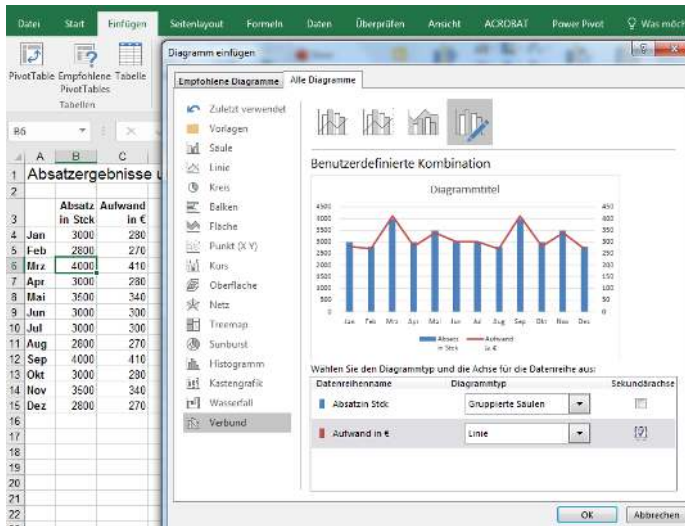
Datei Start Einfügen Seitenlayout Formeln Daten Überprüfen Ansicht ACROBAT Power Pivot Was möch

PivotTable Empfohlene PivotTables Tabelle
Tabellen

B6

Absatzergebnisse u

| | A | B | C |
|---|---|---|---|
| 1 | Absatzergebnisse u | | |
| 2 | | | |
| 3 | | Absatz in Stck | Aufwand in € |
| 4 | Jan | 3000 | 280 |
| 5 | Feb | 2800 | 270 |
| 6 | Mrz | 4000 | 410 |
| 7 | Apr | 3000 | 280 |
| 8 | Mai | 3500 | 340 |
| 9 | Jun | 3000 | 300 |
| 10 | Jul | 3000 | 300 |
| 11 | Aug | 2800 | 270 |
| 12 | Sep | 4000 | 410 |
| 13 | Okt | 3000 | 280 |
| 14 | Nov | 3500 | 340 |
| 15 | Dez | 2800 | 270 |
| 16 | | | |
| 17 | | | |
| 18 | | | |
| 19 | | | |
| 20 | | | |
| 21 | | | |
| 22 | | | |

Diagramm einfügen

Empfohlene Diagramme Alle Diagramme

Zuletzt verwendet
Vorlagen
Säule
Linie
Kreis
Balken
Fläche
Punkt (X Y)
Kurs
Oberfläche
Netz
Treemap
Sunburst
Histogramm
Kastengrafik
Wasserfall
Verbund

Benutzerdefinierte Kombination

Diagrammtitel

4500 4000 3500 3000 2500 2000 1500 1000 500 0
450 400 350 300 250 200 150 100 50 0

Jan Feb Mrz Apr Mai Jun Jul Aug Sep Okt Nov Dez

Absatz in Stck Aufwand in €

Wählen Sie den Diagrammtyp und die Achse für die Datenreihe aus:

| Datenreihenname | Diagrammtyp | Sekundärachse |
|---|---|---|
| Absatz in Stck | Gruppierte Säulen | ☐ |
| Aufwand in € | Linie | ☑ |

OK Abbrechen